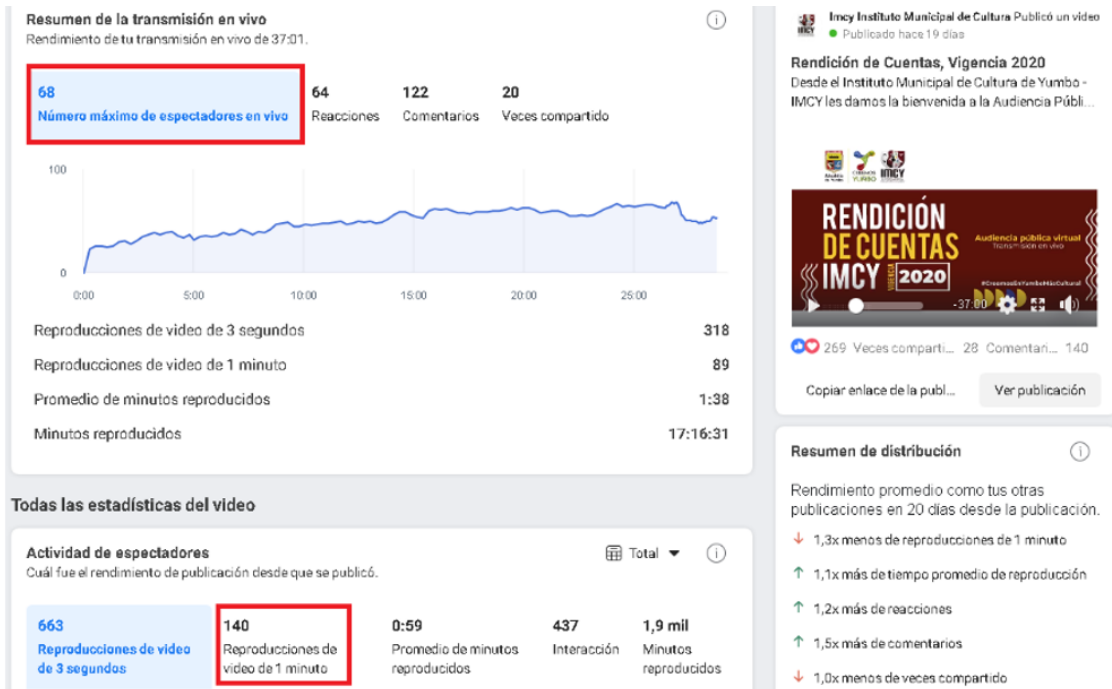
Resumen de la transmisión en vivo
Rendimiento de tu transmisión en vivo de 37:01.

68
Número máximo de espectadores en vivo

64
Reacciones

122
Comentarios

20
Veces compartido

100
0
0:00 5:00 10:00 15:00 20:00 25:00

| | |
|---|---|
| Reproducciones de video de 3 segundos | 318 |
| Reproducciones de video de 1 minuto | 89 |
| Promedio de minutos reproducidos | 1:38 |
| Minutos reproducidos | 17:16:31 |

Todas las estadísticas del video

Actividad de espectadores
Cuál fue el rendimiento de publicación desde que se publicó.
Total

663
Reproducciones de video de 3 segundos

140
Reproducciones de video de 1 minuto

0:59
Promedio de minutos reproducidos

437
Interacción

1,9 mil
Minutos reproducidos

Imcy Instituto Municipal de Cultura Publicó un video
Publicado hace 19 días

Rendición de Cuentas, Vigencia 2020
Desde el Instituto Municipal de Cultura de Yumbo - IMCY les damos la bienvenida a la Audiencia Públi...

RENDICIÓN DE CUENTAS IMCY VIGENCIA 2020
Audiencia pública virtual
Transmisión en vivo
#CreemosEnYumboMásCultural
-37:00

269 Veces comparti... 28 Comentari... 140

Copiar enlace de la publ...
Ver publicación

Resumen de distribución

Rendimiento promedio como tus otras publicaciones en 20 días desde la publicación.
1,3x menos de reproducciones de 1 minuto
1,1x más de tiempo promedio de reproducción
1,2x más de reacciones
1,5x más de comentarios
1,0x menos de veces compartido